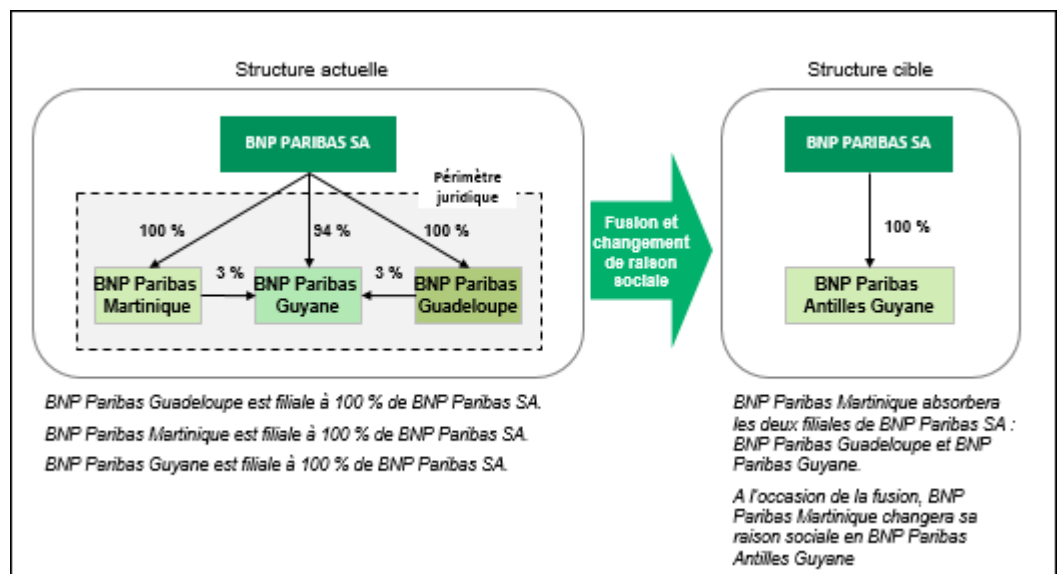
Structure actuelle

BNP PARIBAS SA

Périmètre juridique

100 %

94 %

100 %

BNP Paribas Martinique

3 %

BNP Paribas Guyane

3 %

BNP Paribas Guadeloupe

Fusion et changement de raison sociale

Structure cible

BNP PARIBAS SA

100 %

BNP Paribas Antilles Guyane

BNP Paribas Guadeloupe est filiale à 100 % de BNP Paribas SA.

BNP Paribas Martinique est filiale à 100 % de BNP Paribas SA.

BNP Paribas Guyane est filiale à 100 % de BNP Paribas SA.

BNP Paribas Martinique absorbera les deux filiales de BNP Paribas SA : BNP Paribas Guadeloupe et BNP Paribas Guyane.

A l'occasion de la fusion, BNP Paribas Martinique changera sa raison sociale en BNP Paribas Antilles Guyane